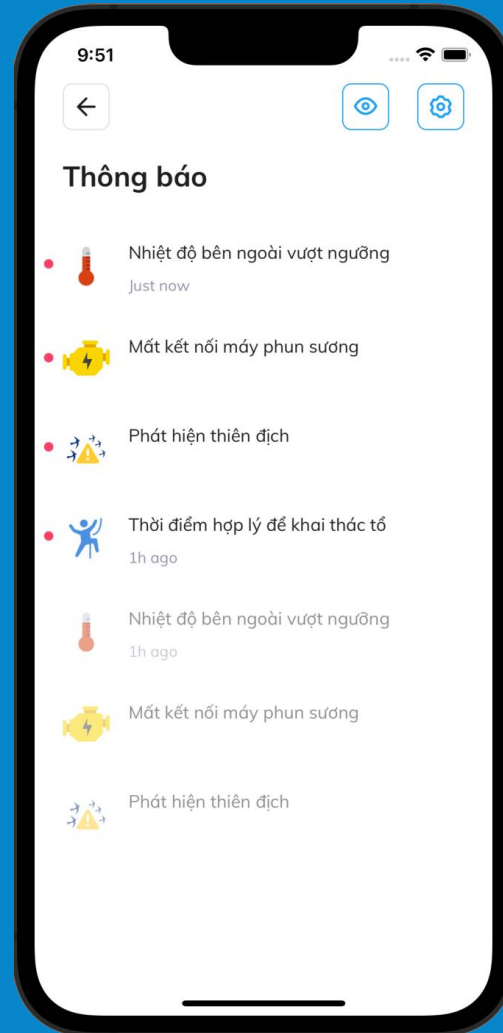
9:51

Thông báo

Nhiệt độ bên ngoài vượt ngưỡng

Just now

Mất kết nối máy phun sương

Phát hiện thiên địch

Thời điểm hợp lý để khai thác tổ

1h ago

Nhiệt độ bên ngoài vượt ngưỡng

1h ago

Mất kết nối máy phun sương

Phát hiện thiên địch